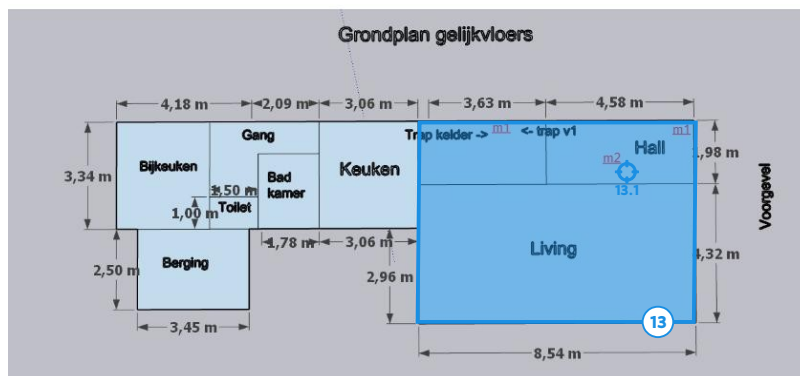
Grondplan gelijkvloers

4,18 m
2,09 m
3,06 m
3,63 m
4,58 m

3,34 m
Bijkeuken
Gang
1,50 m
1,00 m
Toilet
Bad kamer
Keuken
Trap kelder ->
m1
<- trap v1
Hall
m1
1,98 m
m2
13.1
Voorgevel

2,50 m
Berging
1,78 m
3,06 m
2,96 m
Living
4,32 m
13

3,45 m
8,54 m